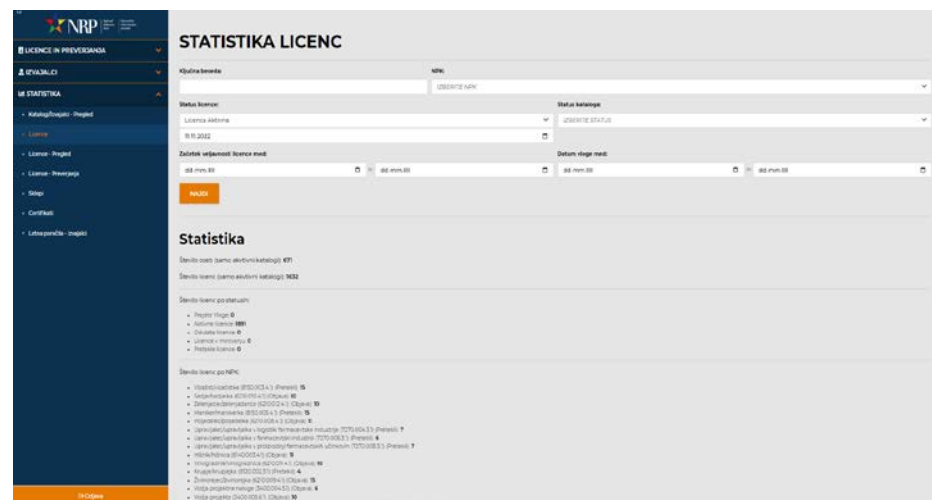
NRP

LICENCE IN PREVERJANJA
IZVAJALCI
STATISTIKA
Katalogi/Izvajalci - Pregled
Licence
Licence - Pregled
Licence - Preverjanja
Sklepi
Certifikati
Letna poročila - izvajalci

Odjava

STATISTIKA LICENC

Ključna beseda:

NPK:
IZBERITE NPK

Status licence:
Licenca Aktivna
11.11.2022

Status kataloga:
IZBERITE STATUS

Začetek veljavnosti licence med:
dd.mm.llll – dd.mm.llll

Datum vloge med:
dd.mm.llll – dd.mm.llll

NAJDI

Statistika

Število oseb (samo aktivni katalogi): 671

Število licenc (samo aktivni katalogi): 1632

Število licenc po statusih:

- Prejeta Vloga: 0
- Aktivne licence: 1691
- Odvzete licence: 0
- Licence v mirovanju: 0
- Pretekle licence: 0

Število licenc po NPK:

- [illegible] 15
- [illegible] 10
- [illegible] 10
- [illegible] 15
- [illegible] 6
- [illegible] 7
- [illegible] 6
- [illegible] 7
- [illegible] 9
- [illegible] 10
- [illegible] 4
- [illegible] 15
- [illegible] 4
- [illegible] 10